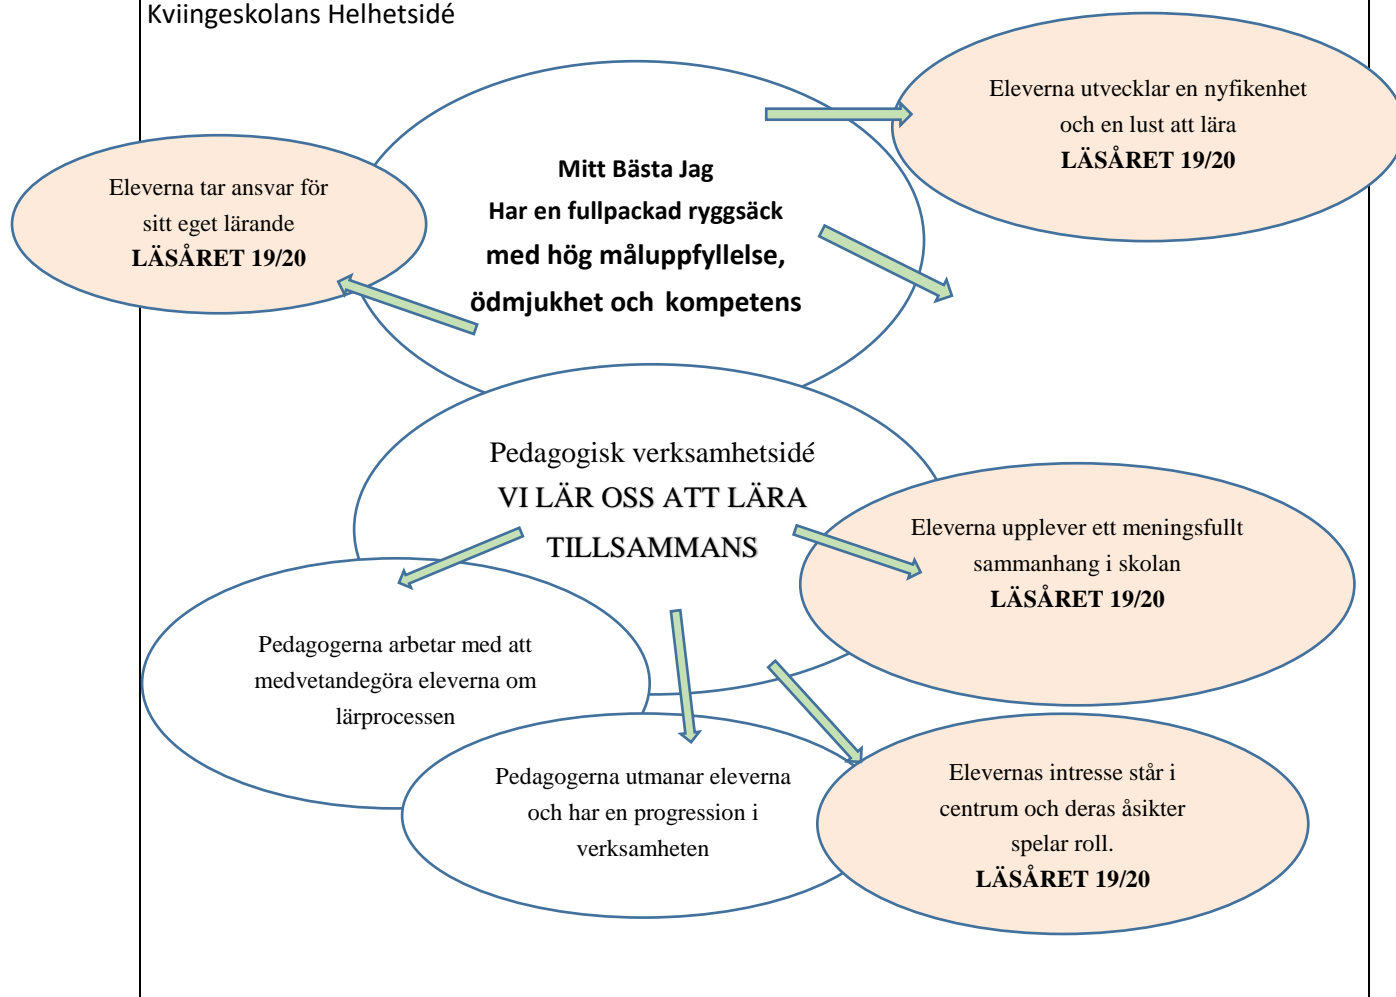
Kviingeskolans Helhetsidé

Mitt Bästa Jag
Har en fullpackad ryggsäck
med hög måluppfyllelse,
ödmjukhet och kompetens

Eleverna utvecklar en nyfikenhet och en lust att lära
LÄSÅRET 19/20

Eleverna tar ansvar för sitt eget lärande
LÄSÅRET 19/20

Pedagogisk verksamhetsidé
VI LÄR OSS ATT LÄRA TILLSAMMANS

Eleverna upplever ett meningsfullt sammanhang i skolan
LÄSÅRET 19/20

Pedagogerna arbetar med att medvetandegöra eleverna om lärprocessen

Pedagogerna utmanar eleverna och har en progression i verksamheten

Elevernas intresse står i centrum och deras åsikter spelar roll.
LÄSÅRET 19/20